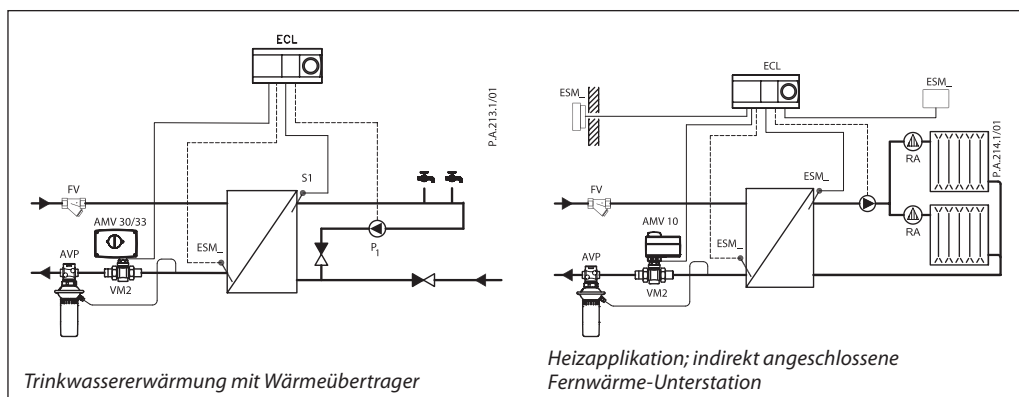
ECL

P.A.213.1/01

FV

S1

AMV 30/33

ESM_

$P_1$

AVP

VM2

Trinkwassererwärmung mit Wärmeübertrager

ECL

ESM_

ESM_

P.A.214.1/01

RA

FV

ESM_

AMV 10

RA

ESM_

AVP

VM2

Heizapplikation; indirekt angeschlossene Fernwärme-Unterstation